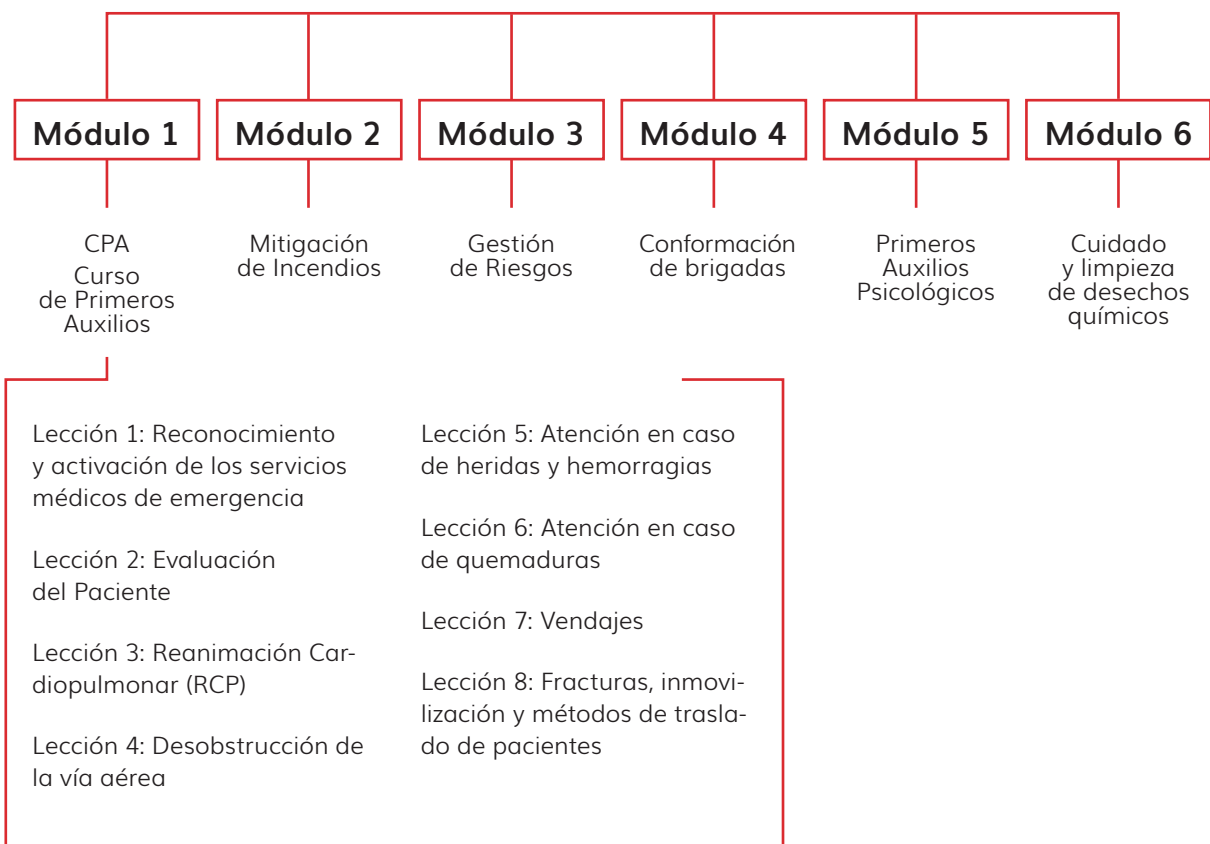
Módulo 1

CPA
Curso de Primeros Auxilios

Módulo 2

Mitigación de Incendios

Módulo 3

Gestión de Riesgos

Módulo 4

Conformación de brigadas

Módulo 5

Primeros Auxilios Psicológicos

Módulo 6

Cuidado y limpieza de desechos químicos

Lección 1: Reconocimiento y activación de los servicios médicos de emergencia

Lección 2: Evaluación del Paciente

Lección 3: Reanimación Cardiopulmonar (RCP)

Lección 4: Desobstrucción de la vía aérea

Lección 5: Atención en caso de heridas y hemorragias

Lección 6: Atención en caso de quemaduras

Lección 7: Vendajes

Lección 8: Fracturas, inmovilización y métodos de traslado de pacientes